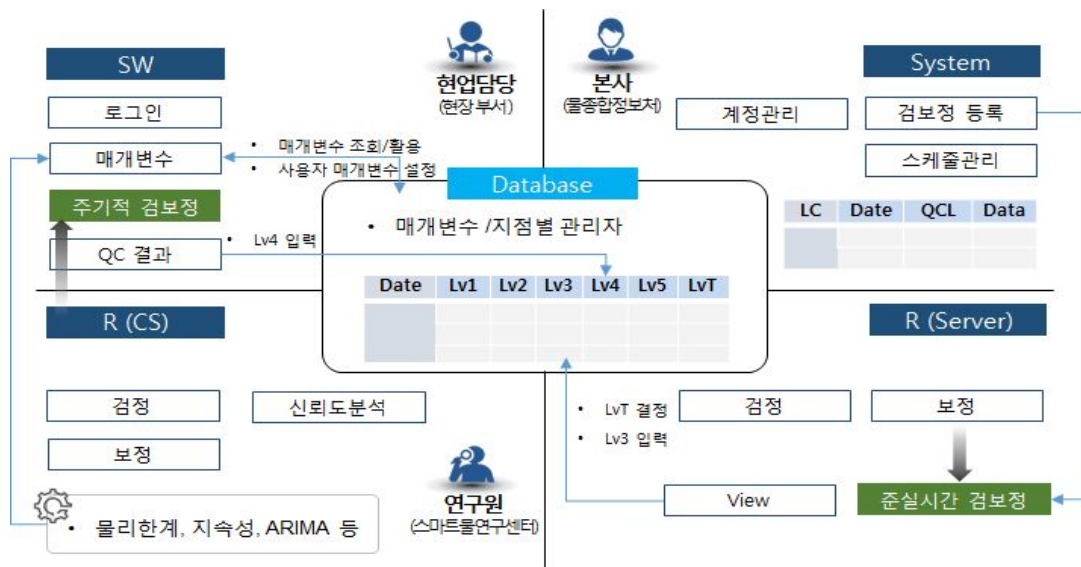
SW

로그인

매개변수

주기적 검보정

QC 결과

현업담당
(현장부서)

본사
(물종합정보처)

System

계정관리

검보정 등록

스케줄관리

• 매개변수 조회/활용
• 사용자 매개변수 설정

Database

• 매개변수 /지점별 관리자

• Lv4 입력

| LC | Date | QCL | Data |
|---|---|---|---|
| | | | |
| | | | |

| Date | Lv1 | Lv2 | Lv3 | Lv4 | Lv5 | LvT |
|---|---|---|---|---|---|---|
| | | | | | | |
| | | | | | | |

R (CS)

R (Server)

검정

신뢰도분석

보정

• LvT 결정
• Lv3 입력

검정

보정

연구원
(스마트물연구센터)

View

준실시간 검보정

• 물리한계, 지속성, ARIMA 등